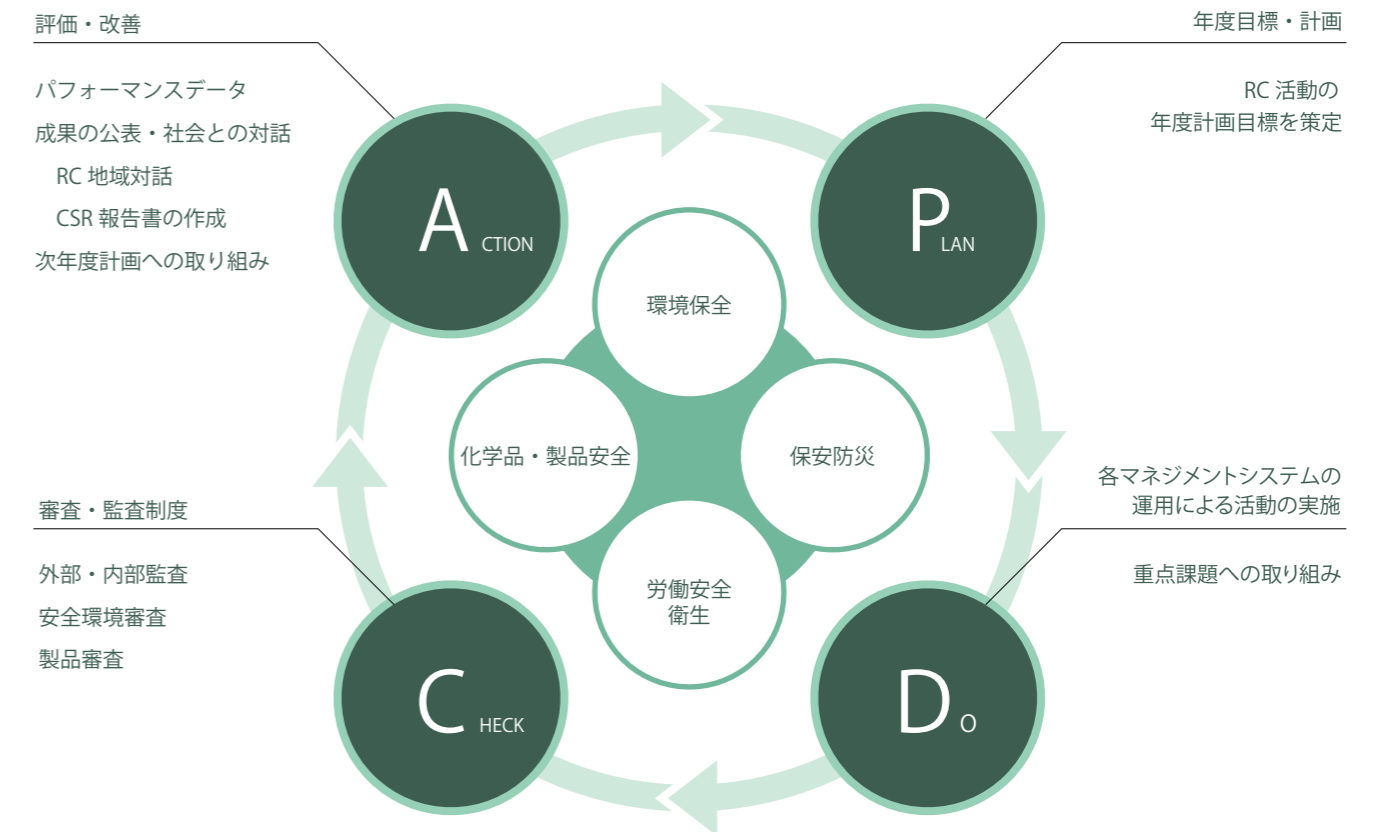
評価・改善

パフォーマンスデータ
成果の公表・社会との対話
RC 地域対話
CSR 報告書の作成
次年度計画への取り組み

年度目標・計画

RC 活動の
年度計画目標を策定

ACTION

PLAN

環境保全

化学品・製品安全

保安防災

労働安全
衛生

各マネジメントシステムの
運用による活動の実施

重点課題への取り組み

審査・監査制度

外部・内部監査
安全環境審査
製品審査

CHECK

DO